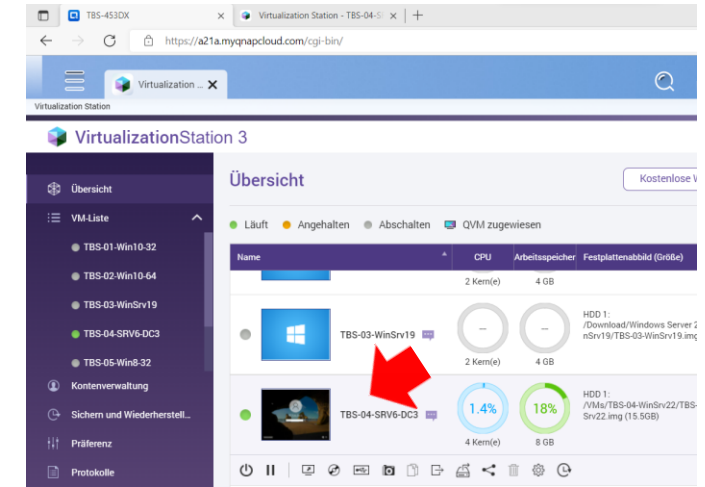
TBS-453DX
Virtualization Station - TBS-04-S
https://a21a.myqnapcloud.com/cgi-bin/
Virtualization ...
Virtualization Station
VirtualizationStation 3
Übersicht
VM-Liste
TBS-01-Win10-32
TBS-02-Win10-64
TBS-03-WinSrv19
TBS-04-SRV6-DC3
TBS-05-Win8-32
Kontenverwaltung
Sichern und Wiederherstell...
Präferenz
Protokolle
Übersicht
Kostenlose V
Läuft Angehalten Abschalten QVM zugewiesen

| Name | CPU | Arbeitsspeicher | Festplattenabbild (Größe) |
|---|---|---|---|
| | 2 Kern(e) | 4 GB | |
| TBS-03-WinSrv19 | – 2 Kern(e) | – 4 GB | HDD 1: /Download/Windows Server 2 nSrv19/TBS-03-WinSrv19.img |
| TBS-04-SRV6-DC3 | 1.4% 4 Kern(e) | 18% 8 GB | HDD 1: /VMs/TBS-04-WinSrv22/TBS- Srv22.img (15.5GB) |